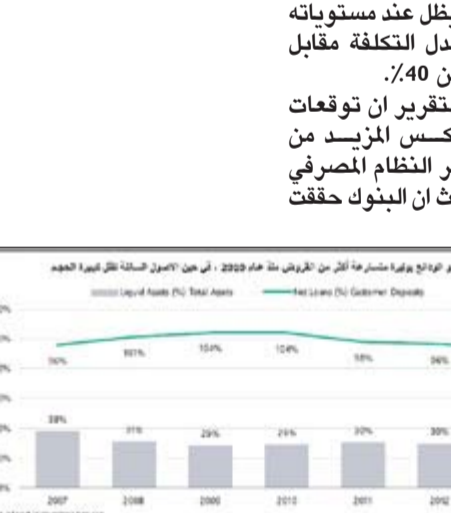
يظل عند مستوياته
دل التكلفة مقابل
ن 40٪.
تقرير ان توقعات
كس المزيد من
ر النظام المصرفي
ث ان البنوك حققت

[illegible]

Liquid Assets (%) Total Assets
Net Loans (%) Customer Deposits

96%
101%
104%
104%
98%
96%

39%
31%
29%
29%
30%
30%

2007
2008
2009
2010
2011
2012